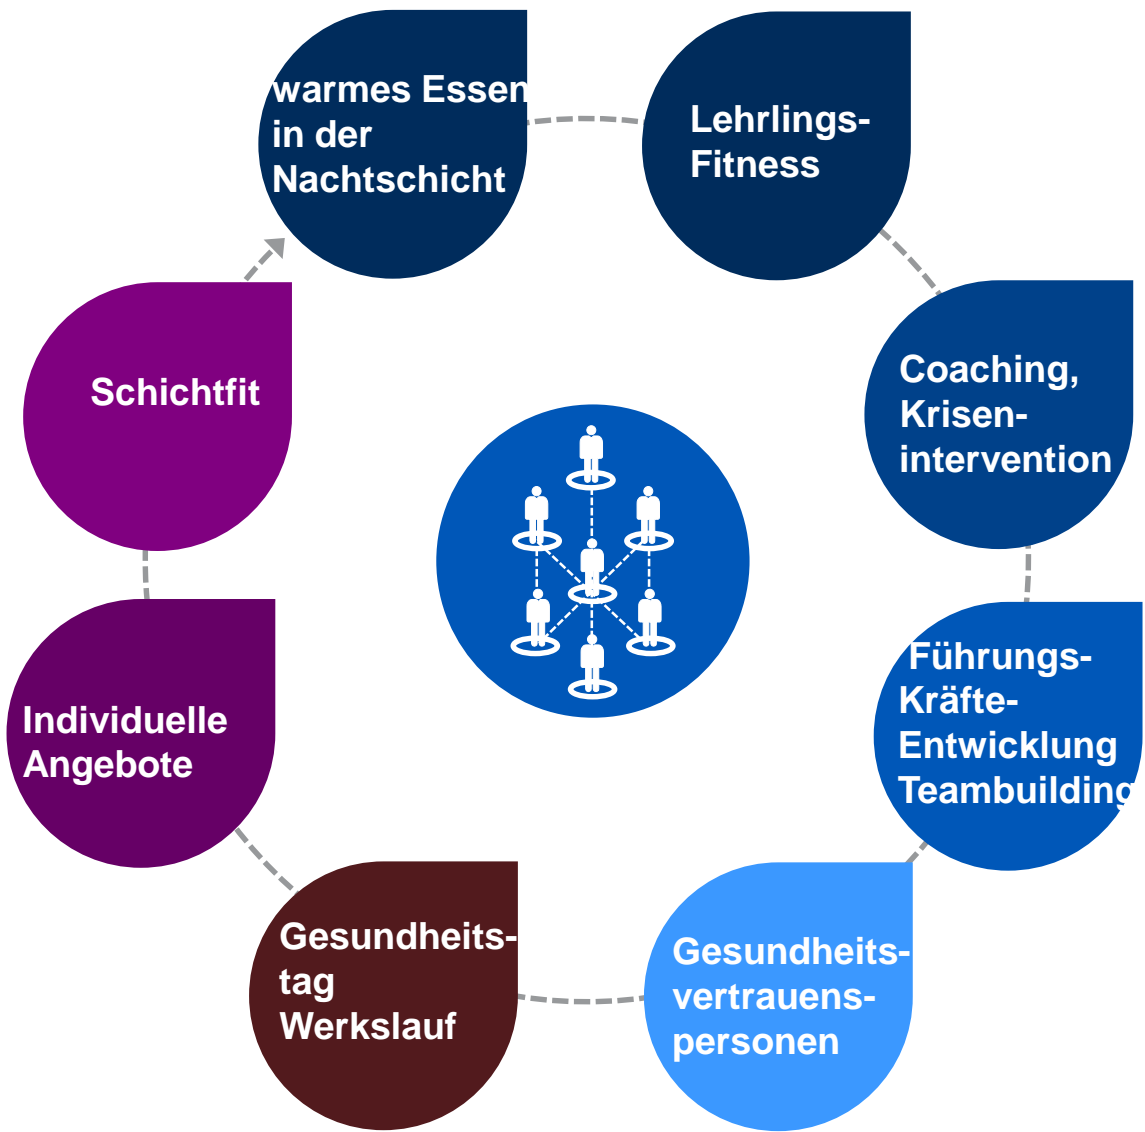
warmes Essen in der Nachtschicht

Lehrlings-Fitness

Coaching, Krisen-intervention

Führungs-Kräfte-Entwicklung Teambuilding

Gesundheits-vertrauens-personen

Gesundheits-tag Werkslauf

Individuelle Angebote

Schichtfit